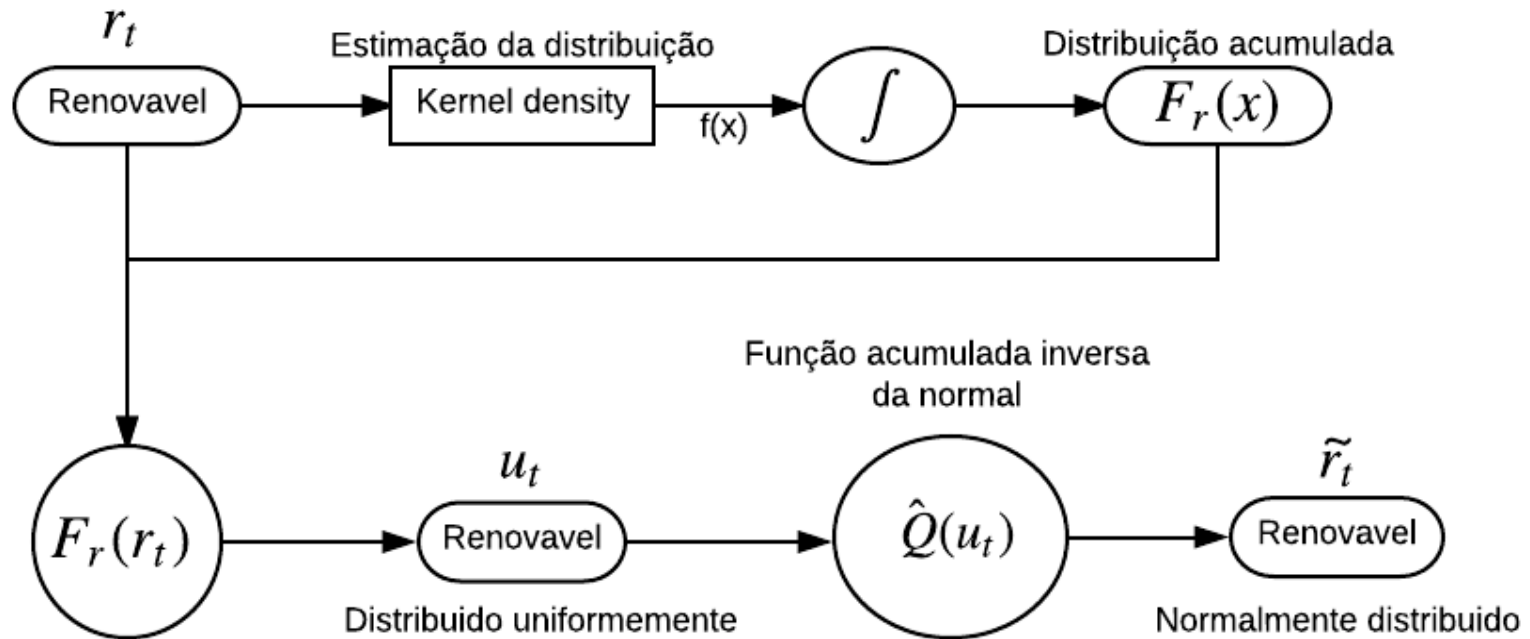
$r_t$

Renovavel

Estimação da distribuição

Kernel density

f(x)

$\int$

Distribuição acumulada

$F_r(x)$

$F_r(r_t)$

$u_t$

Renovavel

Distribuido uniformemente

Função acumulada inversa da normal

$\hat{Q}(u_t)$

$\tilde{r}_t$

Renovavel

Normalmente distribuido